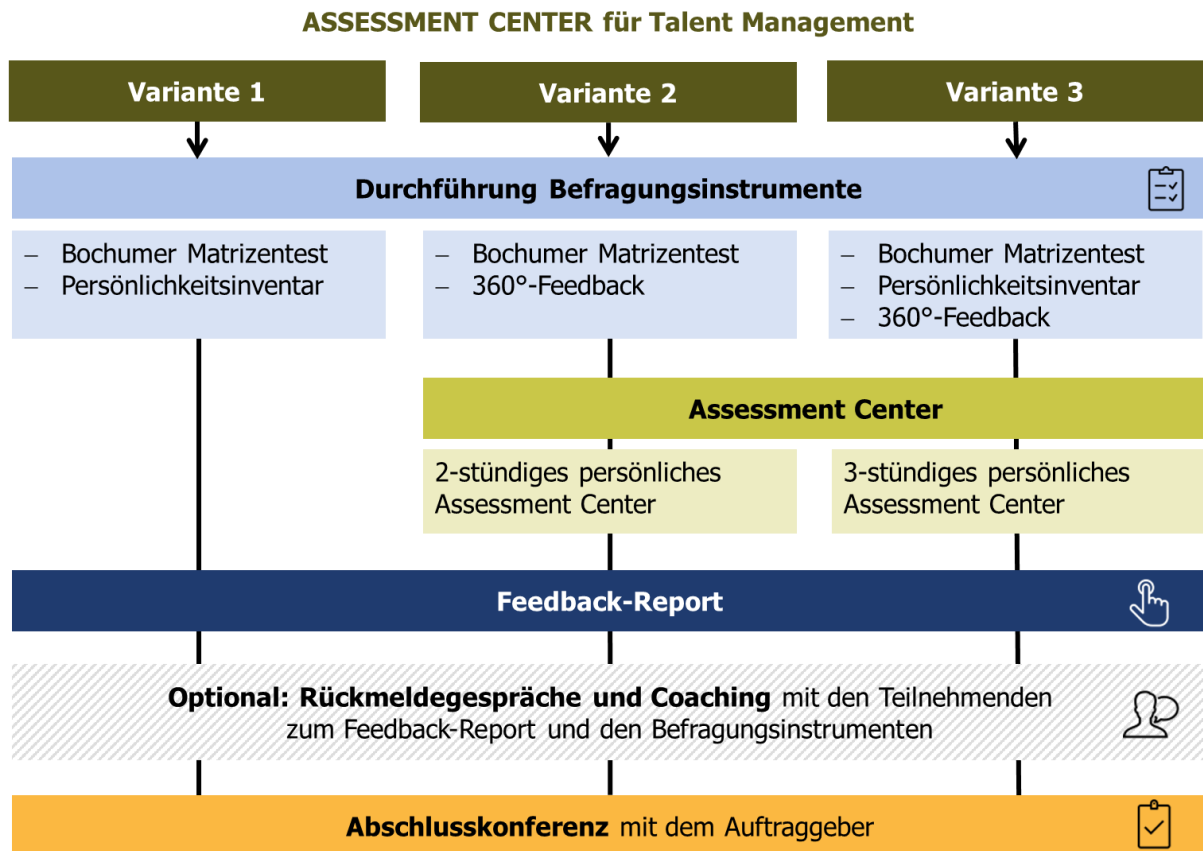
ASSESSMENT CENTER für Talent Management

Variante 1

Variante 2

Variante 3

Durchführung Befragungsinstrumente

– Bochumer Matrizentest
– Persönlichkeitsinventar

– Bochumer Matrizentest
– 360°-Feedback

– Bochumer Matrizentest
– Persönlichkeitsinventar
– 360°-Feedback

Assessment Center

2-stündiges persönliches Assessment Center

3-stündiges persönliches Assessment Center

Feedback-Report

Optional: Rückmeldegespräche und Coaching mit den Teilnehmenden zum Feedback-Report und den Befragungsinstrumenten

Abschlusskonferenz mit dem Auftraggeber